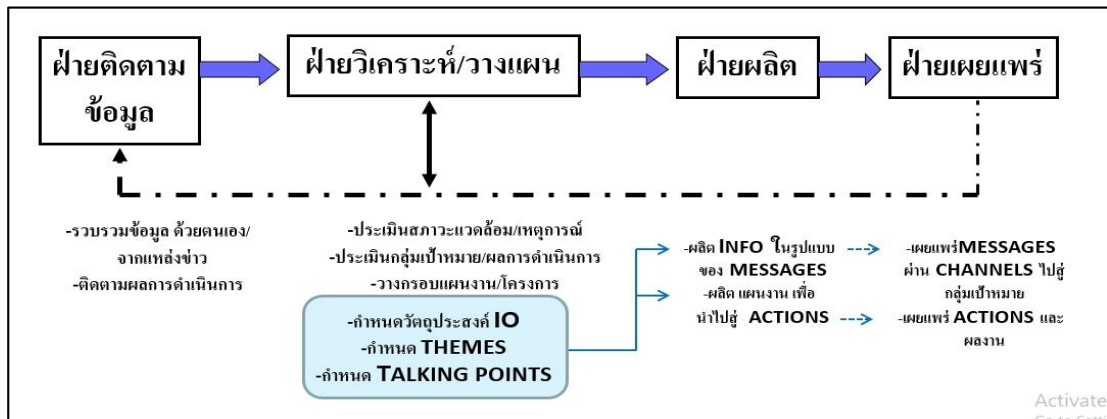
ฝ่ายติดตามข้อมูล

ฝ่ายวิเคราะห์/วางแผน

ฝ่ายผลิต

ฝ่ายเผยแพร่

-รวบรวมข้อมูล ด้วยตนเอง/จากแหล่งข่าว
-ติดตามผลการดำเนินการ

-ประเมินสภาวะแวดล้อม/เหตุการณ์
-ประเมินกลุ่มเป้าหมาย/ผลการดำเนินการ
-วางกรอบแผนงาน/โครงการ

-กำหนดวัตถุประสงค์ IO
-กำหนด THEMES
-กำหนด TALKING POINTS

-ผลิต INFO ในรูปแบบของ MESSAGES
-ผลิต แผนงาน เพื่อนำไปสู่ ACTIONS

-เผยแพร่MESSAGES ผ่าน CHANNELS ไปสู่กลุ่มเป้าหมาย
-เผยแพร่ ACTIONS และผลงาน

Activate